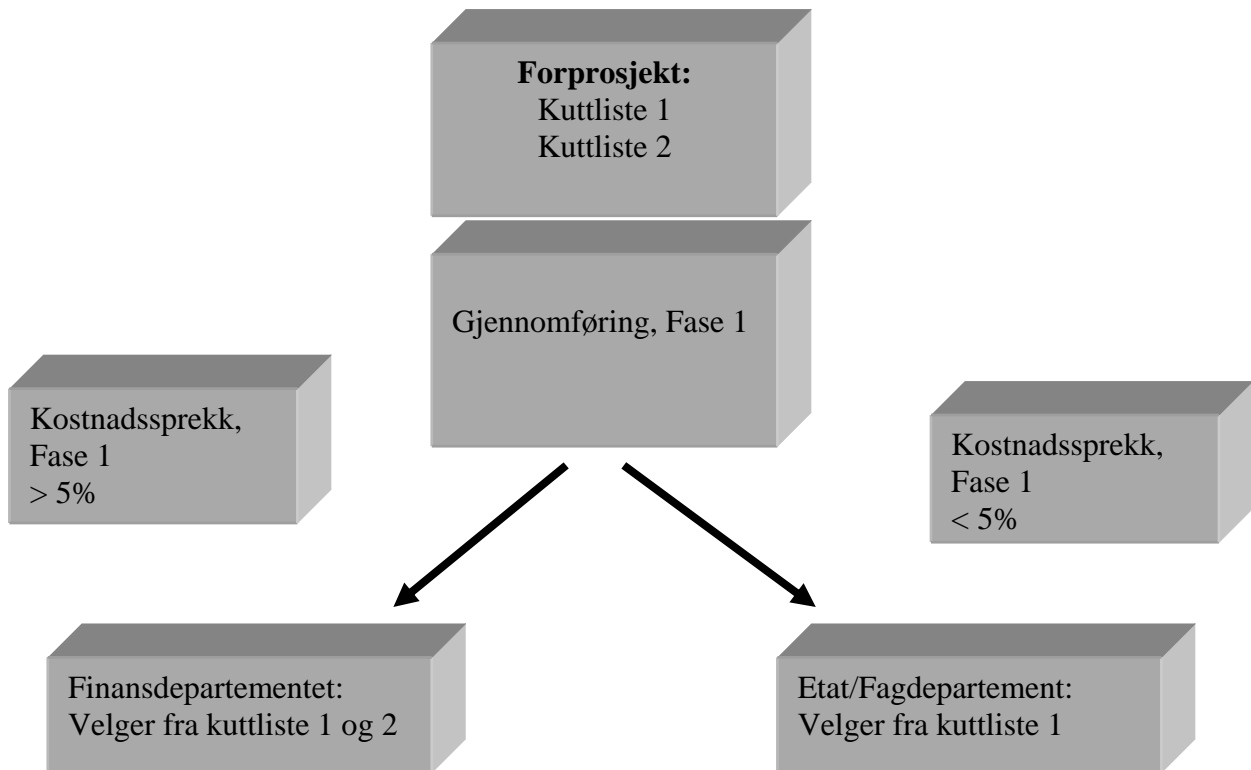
**Forprosjekt:**
Kuttliste 1
Kuttliste 2

Gjennomføring, Fase 1

Kostnadssprekk,
Fase 1
> 5%

Kostnadssprekk,
Fase 1
< 5%

Finansdepartementet:
Velger fra kuttliste 1 og 2

Etat/Fagdepartement:
Velger fra kuttliste 1